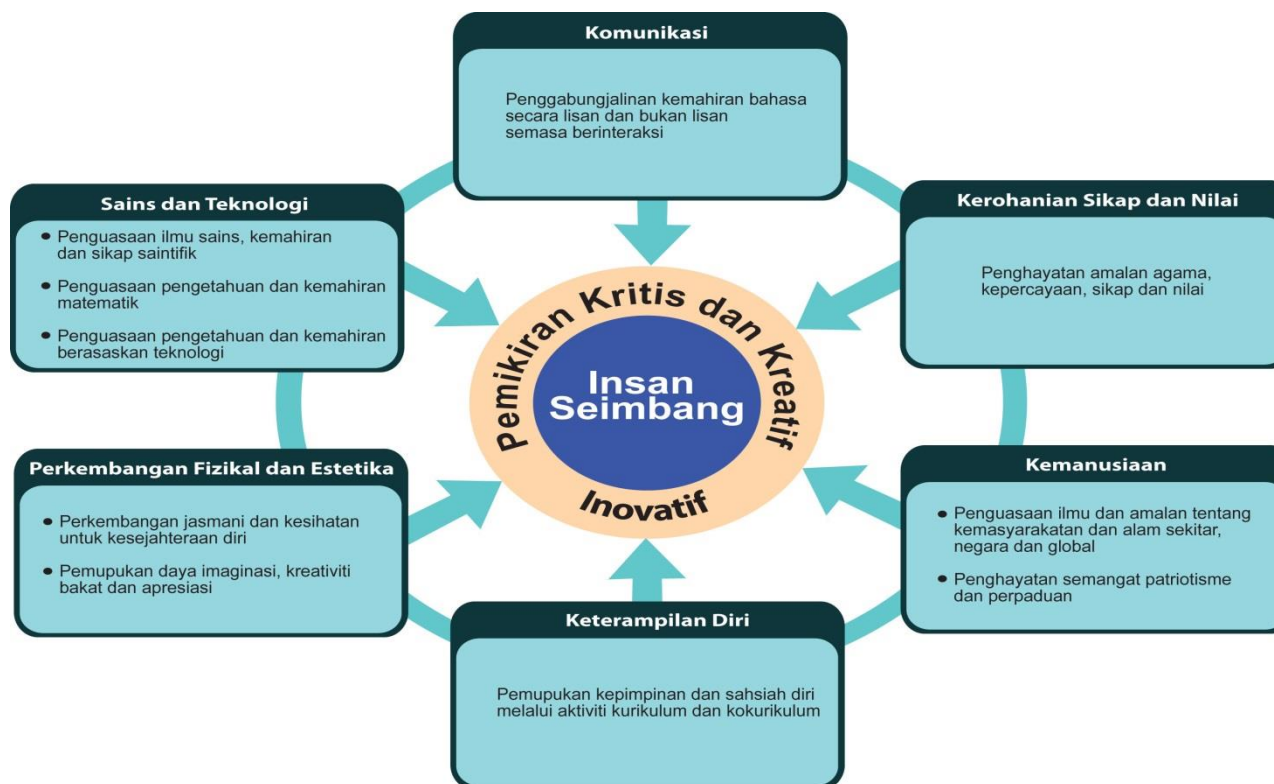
Komunikasi

Penggabungjalinan kemahiran bahasa secara lisan dan bukan lisan semasa berinteraksi

Sains dan Teknologi

- Penguasaan ilmu sains, kemahiran dan sikap saintifik
- Penguasaan pengetahuan dan kemahiran matematik
- Penguasaan pengetahuan dan kemahiran berasaskan teknologi

Kerohanian Sikap dan Nilai

Penghayatan amalan agama, kepercayaan, sikap dan nilai

Pemikiran Kritis dan Kreatif

Insan Seimbang

Inovatif

Perkembangan Fizikal dan Estetika

- Perkembangan jasmani dan kesihatan untuk kesejahteraan diri
- Pemupukan daya imaginasi, kreativiti bakat dan apresiasi

Kemanusiaan

- Penguasaan ilmu dan amalan tentang kemasyarakatan dan alam sekitar, negara dan global
- Penghayatan semangat patriotisme dan perpaduan

Keterampilan Diri

Pemupukan kepimpinan dan sahsiah diri melalui aktiviti kurikulum dan kokurikulum